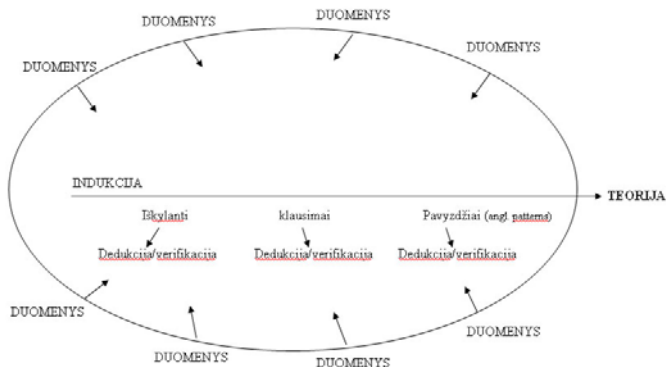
DUOMENYS

DUOMENYS

DUOMENYS

DUOMENYS

INDUKCIJA

TEORIJA

Iškylanti

klausimai

Pavyzdžiai (angl. patterns)

Dedukcija/verifikacija

Dedukcija/verifikacija

Dedukcija/verifikacija

DUOMENYS

DUOMENYS

DUOMENYS

DUOMENYS